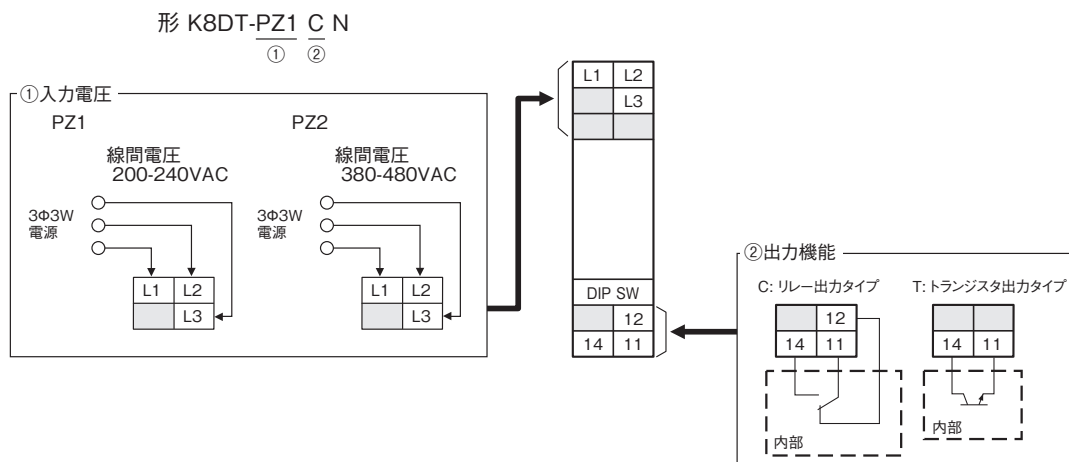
形 K8DT-PZ1 C N
① ②

①入力電圧

PZ1

線間電圧
200-240VAC

3Φ3W
電源

| L1 | L2 |
|---|---|
| | L3 |

PZ2

線間電圧
380-480VAC

3Φ3W
電源

| L1 | L2 |
|---|---|
| | L3 |

| L1 | L2 |
|---|---|
| | L3 |
| | |

DIP SW

| | 12 |
|---|---|
| 14 | 11 |

②出力機能

C: リレー出力タイプ

| | 12 |
|---|---|
| 14 | 11 |

内部

T: トランジスタ出力タイプ

| | |
|---|---|
| 14 | 11 |

内部